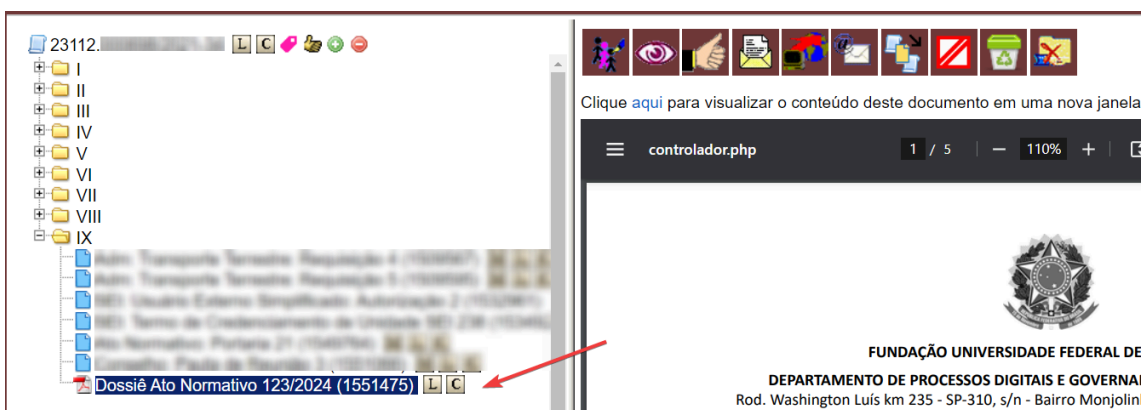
23112.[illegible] L C

I

II

III

IV

V

VI

VII

VIII

IX

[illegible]

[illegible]

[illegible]

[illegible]

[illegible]

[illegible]

Dossiê Ato Normativo 123/2024 (1551475) L C

Clique aqui para visualizar o conteúdo deste documento em uma nova janela

controlador.php 1 / 5 — 110% +

FUNDAÇÃO UNIVERSIDADE FEDERAL DE

DEPARTAMENTO DE PROCESSOS DIGITAIS E GOVERNA

Rod. Washington Luís km 235 - SP-310, s/n - Bairro Monjolin